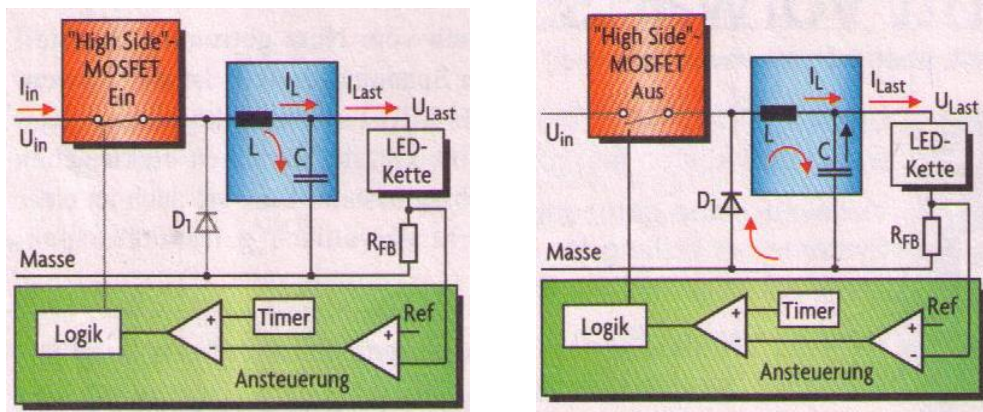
"High Side"-MOSFET Ein

$I_{in}$

$U_{in}$

$I_L$

$I_{Last}$

$U_{Last}$

L

C

LED-Kette

$D_1$

$R_{FB}$

Masse

Logik

Timer

Ref

Ansteuerung

"High Side"-MOSFET Aus

$U_{in}$

$I_L$

$I_{Last}$

$U_{Last}$

L

C

LED-Kette

$D_1$

$R_{FB}$

Masse

Logik

Timer

Ref

Ansteuerung